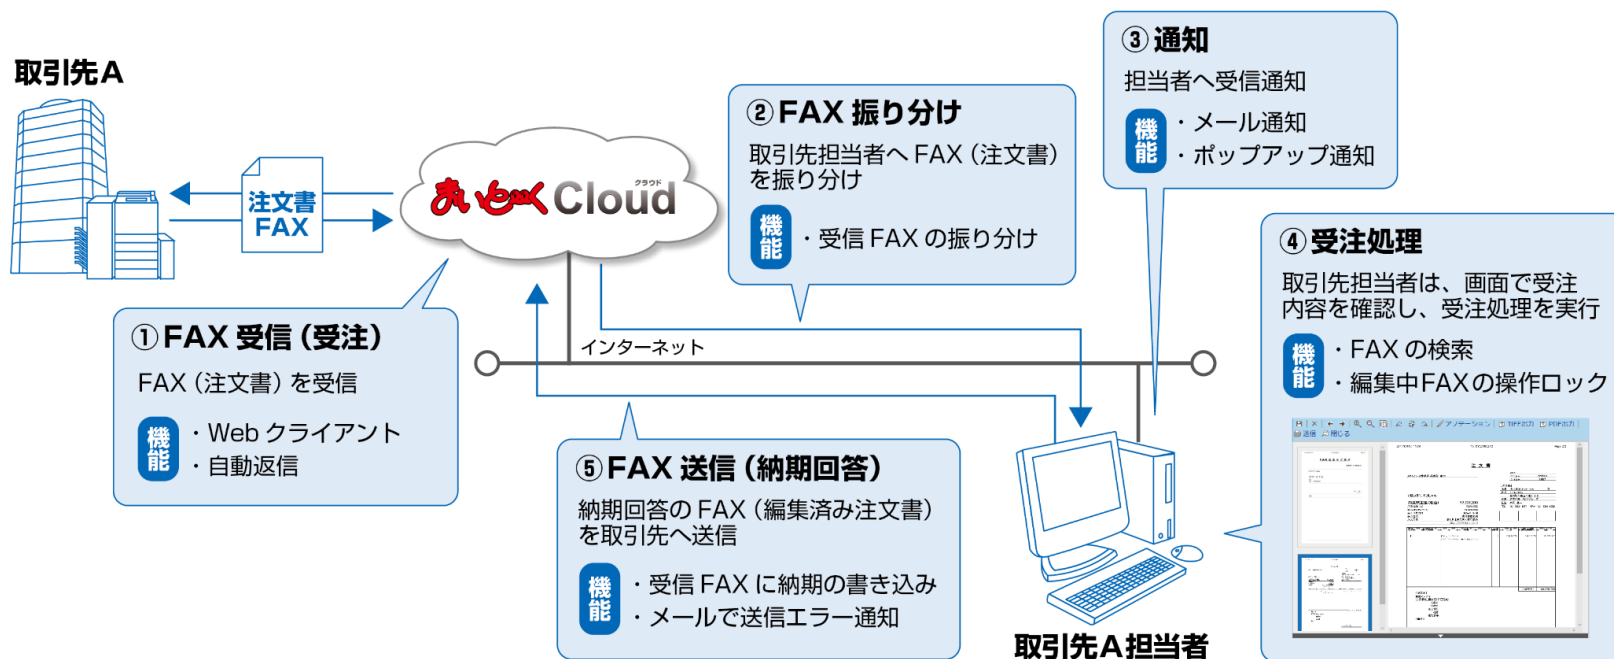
取引先A

注文書
FAX

まいとーく Cloud クラウド

①FAX受信（受注）
FAX（注文書）を受信
機能
・Webクライアント
・自動返信

②FAX振り分け
取引先担当者へFAX（注文書）を振り分け
機能
・受信FAXの振り分け

③通知
担当者へ受信通知
機能
・メール通知
・ポップアップ通知

インターネット

④受注処理
取引先担当者は、画面で受注内容を確認し、受注処理を実行
機能
・FAXの検索
・編集中FAXの操作ロック

⑤FAX送信（納期回答）
納期回答のFAX（編集済み注文書）を取引先へ送信
機能
・受信FAXに納期の書き込み
・メールで送信エラー通知

取引先A担当者